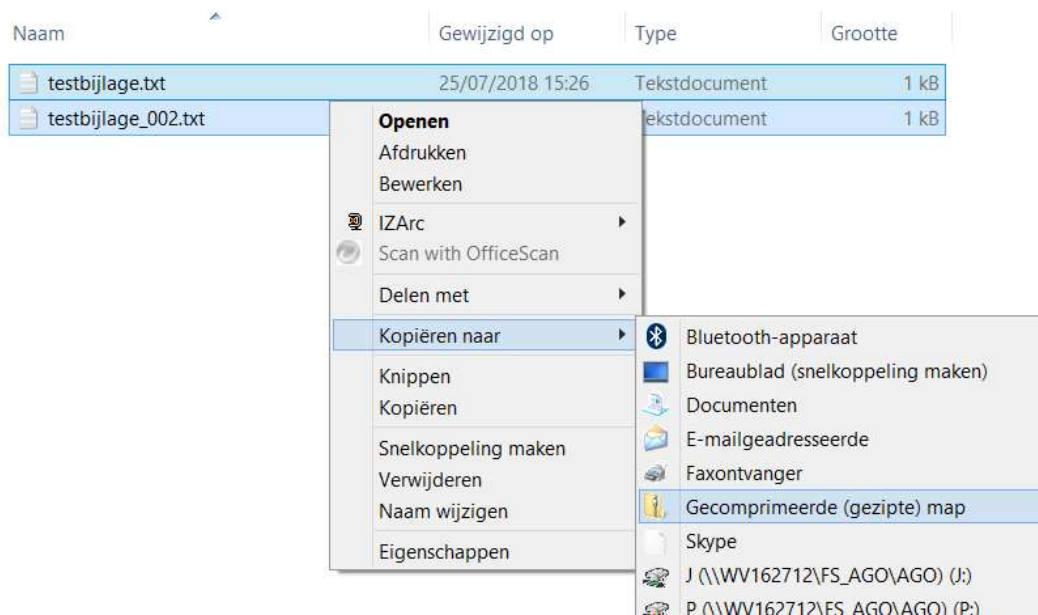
| Naam | Gewijzigd op | Type | Grootte |
|---|---|---|---|
| testbijlage.txt | 25/07/2018 15:26 | Tekstdocument | 1 kB |
| testbijlage_002.txt | | ekstdocument | 1 kB |

Openen
Afdrukken
Bewerken
IZArc
Scan with OfficeScan
Delen met
Kopiëren naar
Knippen
Kopiëren
Snelkoppeling maken
Verwijderen
Naam wijzigen
Eigenschappen

Bluetooth-apparaat
Bureaublad (snelkoppeling maken)
Documenten
E-mailgeadresseerde
Faxontvanger
Gecomprimeerde (gezipte) map
Skype
J (\\WV162712\FS_AGO\AGO) (J:)
P (\\WV162712\FS_AGO\AGO) (P:)